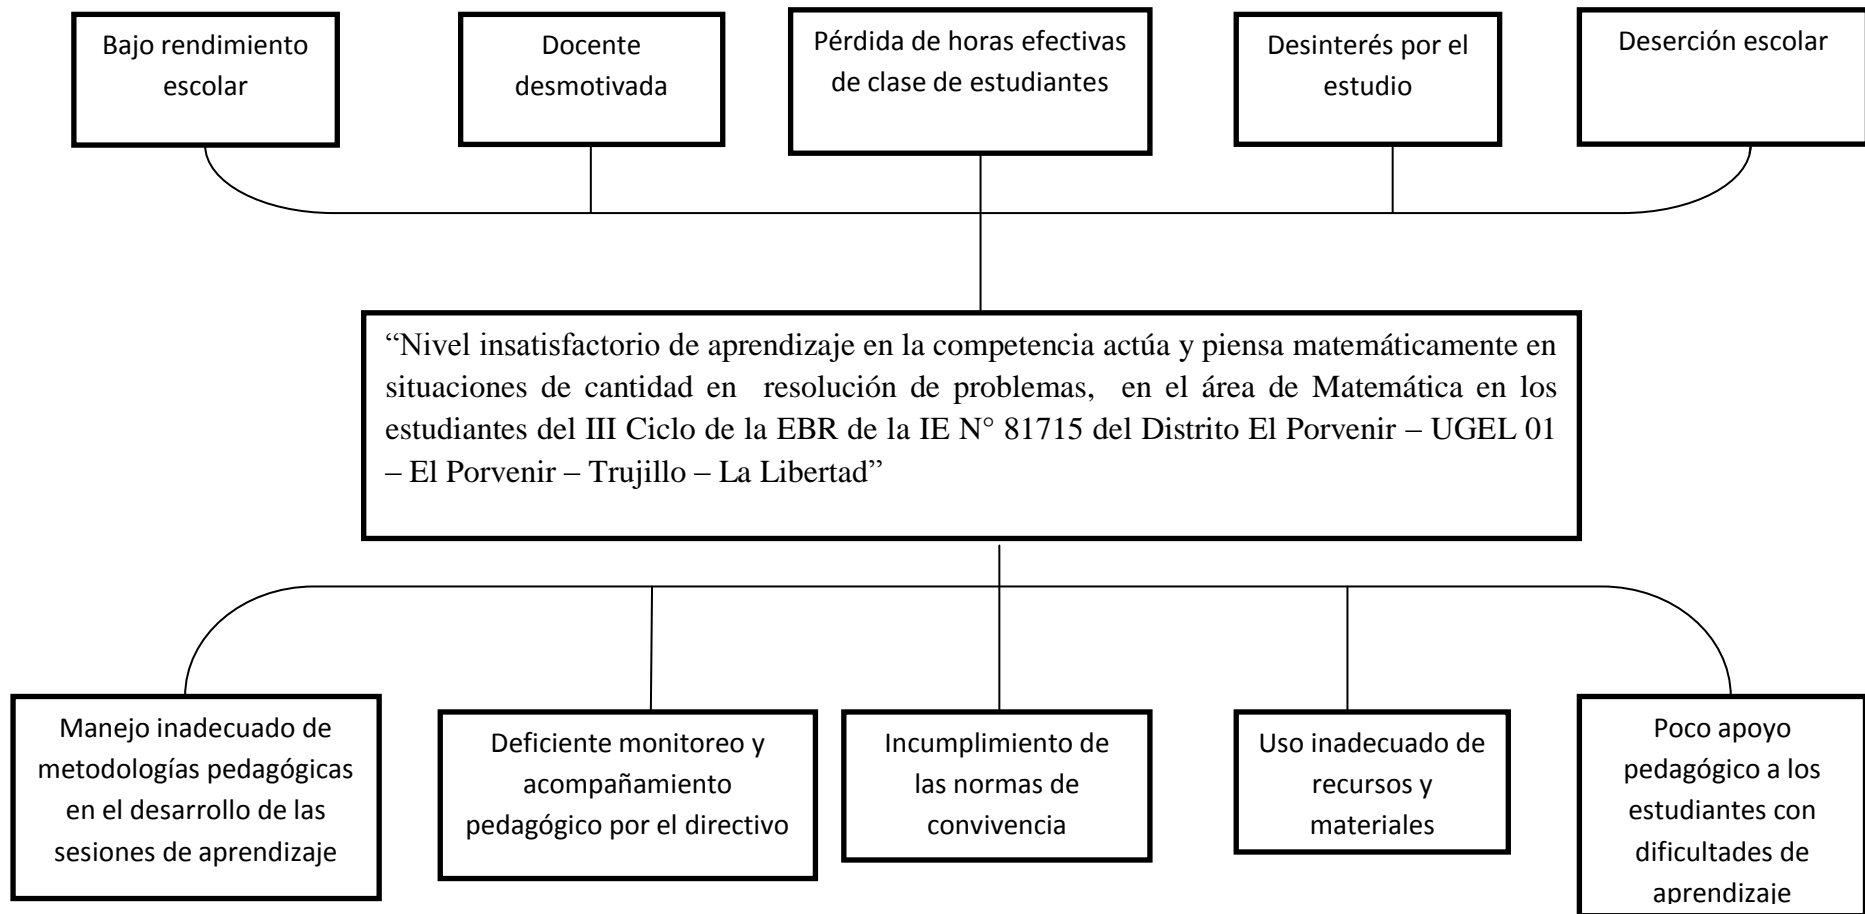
Bajo rendimiento escolar

Docente desmotivada

Pérdida de horas efectivas de clase de estudiantes

Desinterés por el estudio

Deserción escolar

“Nivel insatisfactorio de aprendizaje en la competencia actúa y piensa matemáticamente en situaciones de cantidad en resolución de problemas, en el área de Matemática en los estudiantes del III Ciclo de la EBR de la IE N° 81715 del Distrito El Porvenir – UGEL 01 – El Porvenir – Trujillo – La Libertad”

Manejo inadecuado de metodologías pedagógicas en el desarrollo de las sesiones de aprendizaje

Deficiente monitoreo y acompañamiento pedagógico por el directivo

Incumplimiento de las normas de convivencia

Uso inadecuado de recursos y materiales

Poco apoyo pedagógico a los estudiantes con dificultades de aprendizaje